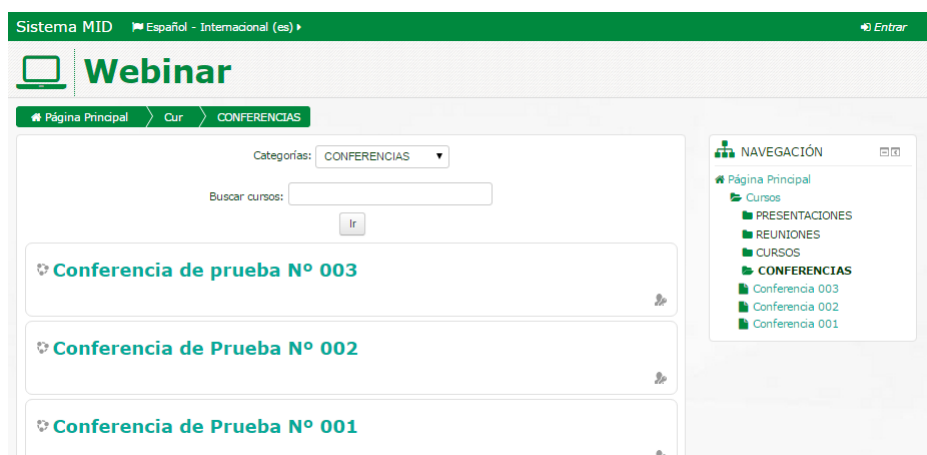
Sistema MID Español - Internacional (es) Entrar

Webinar

Página Principal Cur CONFERENCIAS

Categorías: CONFERENCIAS

Buscar cursos:

Ir

Conferencia de prueba Nº 003

Conferencia de Prueba Nº 002

Conferencia de Prueba Nº 001

NAVEGACIÓN

Página Principal
Cursos
PRESENTACIONES
REUNIONES
CURSOS
CONFERENCIAS
Conferencia 003
Conferencia 002
Conferencia 001